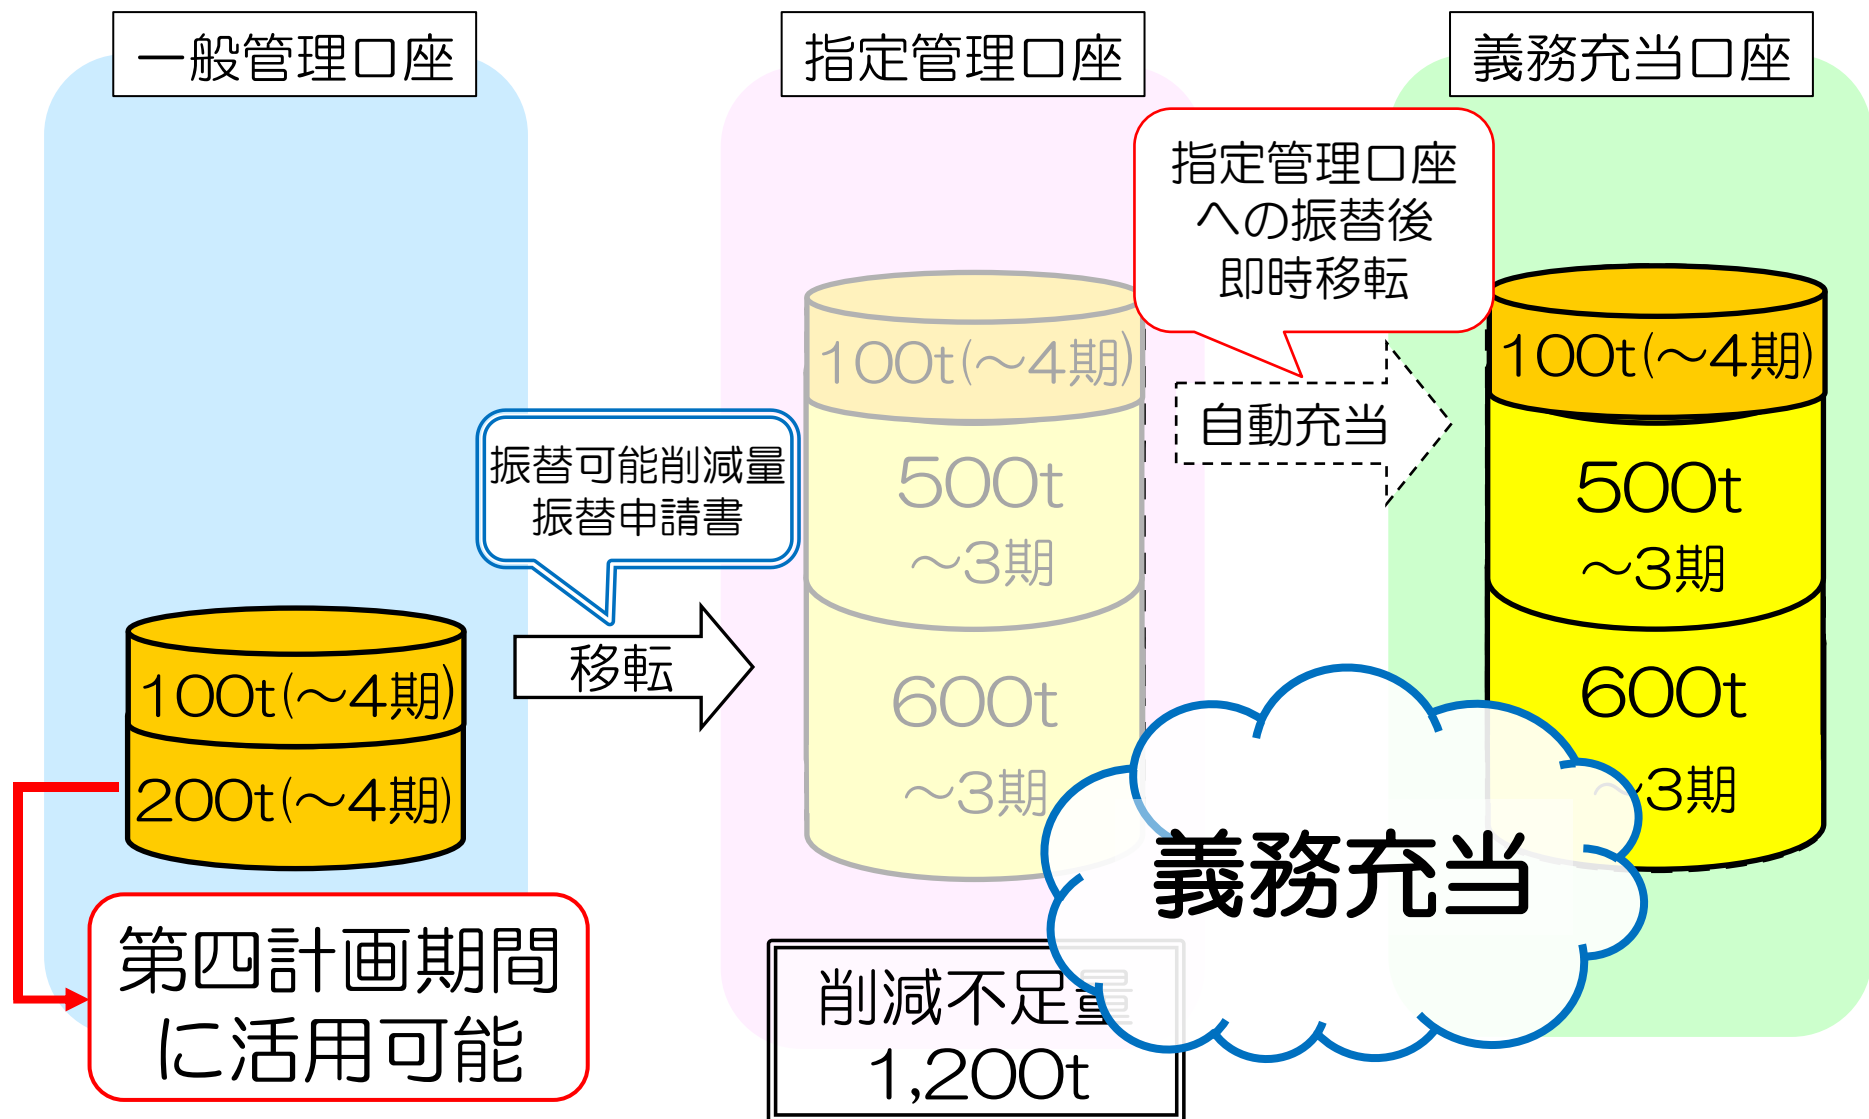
一般管理口座

指定管理口座

義務充当口座

指定管理口座への振替後即時移転

100t(～4期)

500t ～3期

600t ～3期

自動充当

100t(～4期)

500t ～3期

600t ～3期

振替可能削減量振替申請書

移転

100t(～4期)

200t(～4期)

第四計画期間に活用可能

削減不足量 1,200t

義務充当